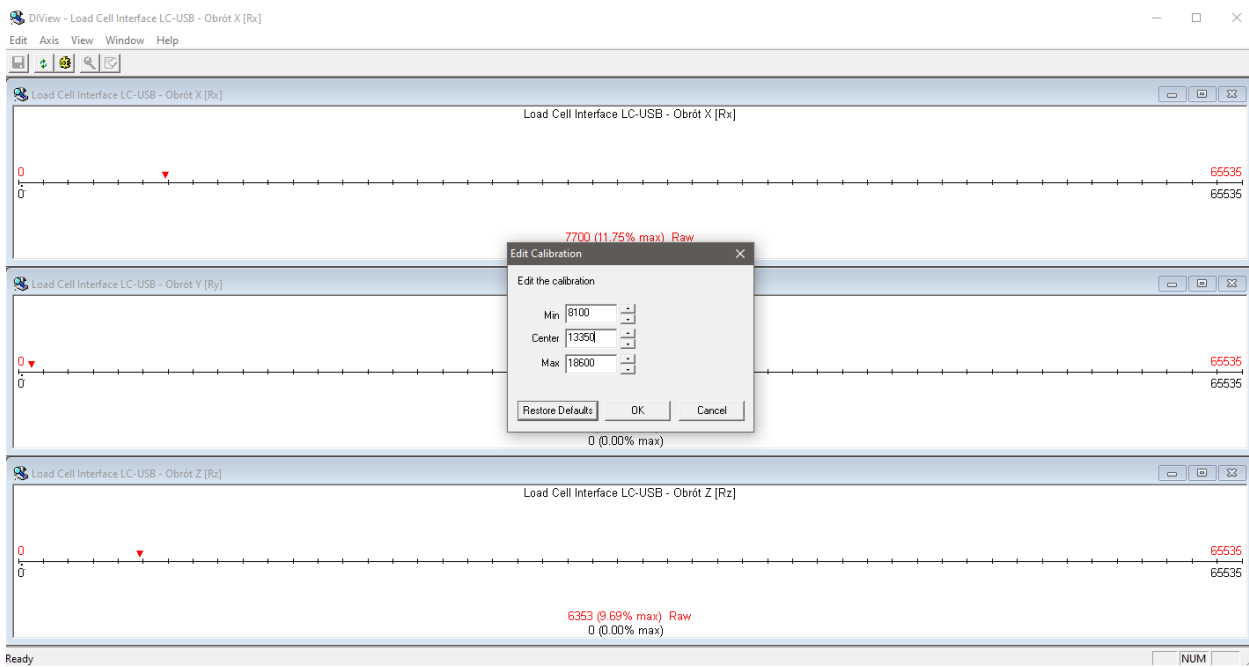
DIView - Load Cell Interface LC-USB - Obrót X [Rx]

Edit Axis View Window Help

Load Cell Interface LC-USB - Obrót X [Rx]

Load Cell Interface LC-USB - Obrót X [Rx]

0
0

65535
65535

7700 (11.75% max) Raw

Edit Calibration

Edit the calibration

Min 8100
Center 13350
Max 18600

Restore Defaults OK Cancel

Load Cell Interface LC-USB - Obrót Y [Ry]

0
0

65535
65535

0 (0.00% max)

Load Cell Interface LC-USB - Obrót Z [Rz]

Load Cell Interface LC-USB - Obrót Z [Rz]

0
0

65535
65535

6353 (9.69% max) Raw
0 (0.00% max)

Ready NUM